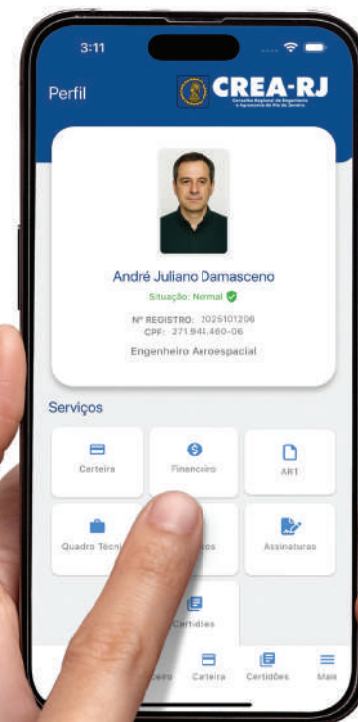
3:11

Perfil

CREA-RJ
Conselho Regional de Engenharia e Agronomia do Rio de Janeiro

André Juliano Damasceno
Situação: Normal

Nº REGISTRO: 2025101206
CPF: 271.941.460-06

Engenheiro Aeroespacial

Serviços

Carteira

Financeiro

ART

Quadro Técni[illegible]

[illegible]tos

Assinaturas

Certidões

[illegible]ceiro

Carteira

Certidões

Mais